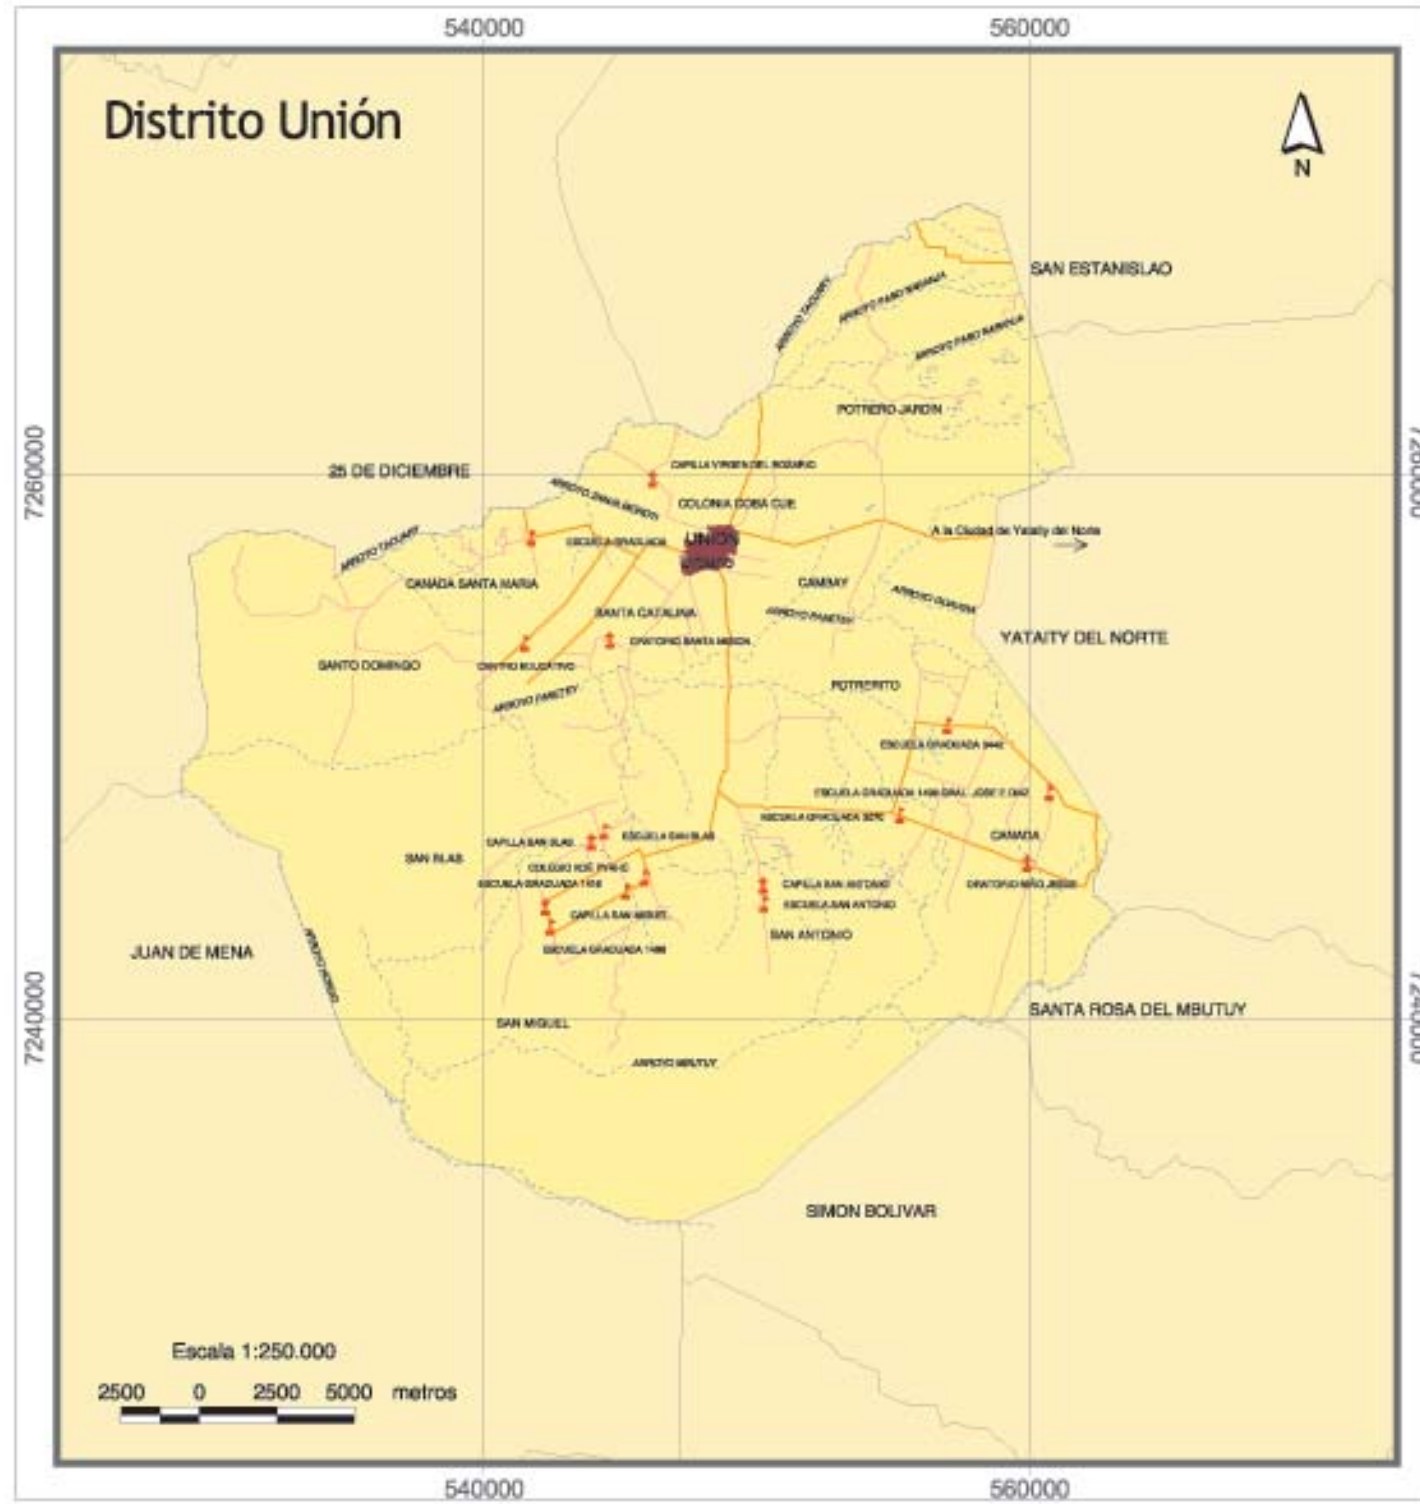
540000

560000

Distrito Unión

N

SAN ESTANISLAO

ARROYO TACUARY

ARROYO PASO BARAHONA

ARROYO PASO BARAHONA

POTRERO JARDIN

7260000

25 DE DICIEMBRE

CAPILLA VIRGEN DEL ROSARIO

ARROYO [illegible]

COLONIA DOBA CUE

ARROYO TACUARY

ESCUELA GRADUADA

UNIÓN

A la Ciudad de Yataity del Norte

CANADA SANTA MARIA

CAMBAY

ARROYO GUASU

SANTA CATALINA

ARROYO PARETEY

YATAITY DEL NORTE

ORATORIO SANTA MARIA

SANTO DOMINGO

ORATORIO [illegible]

ARROYO PARETEY

POTRERITO

ESCUELA GRADUADA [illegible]

ESCUELA GRADUADA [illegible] GRAL. JOSE E. DIAZ

ESCUELA GRADUADA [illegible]

CANADA

CAPILLA SAN BLAS

ESCUELA SAN BLAS

SAN BLAS

COLEGIO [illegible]

ESCUELA GRADUADA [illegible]

CAPILLA SAN ANTONIO

ORATORIO NIÑO JESUS

ESCUELA SAN ANTONIO

CAPILLA SAN MIGUEL

SAN ANTONIO

ESCUELA GRADUADA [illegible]

JUAN DE MENA

ARROYO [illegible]

7240000

SANTA ROSA DEL MBUTUY

SAN MIGUEL

ARROYO MBUTUY

SIMON BOLIVAR

Escala 1:250.000

2500 0 2500 5000 metros

540000

560000